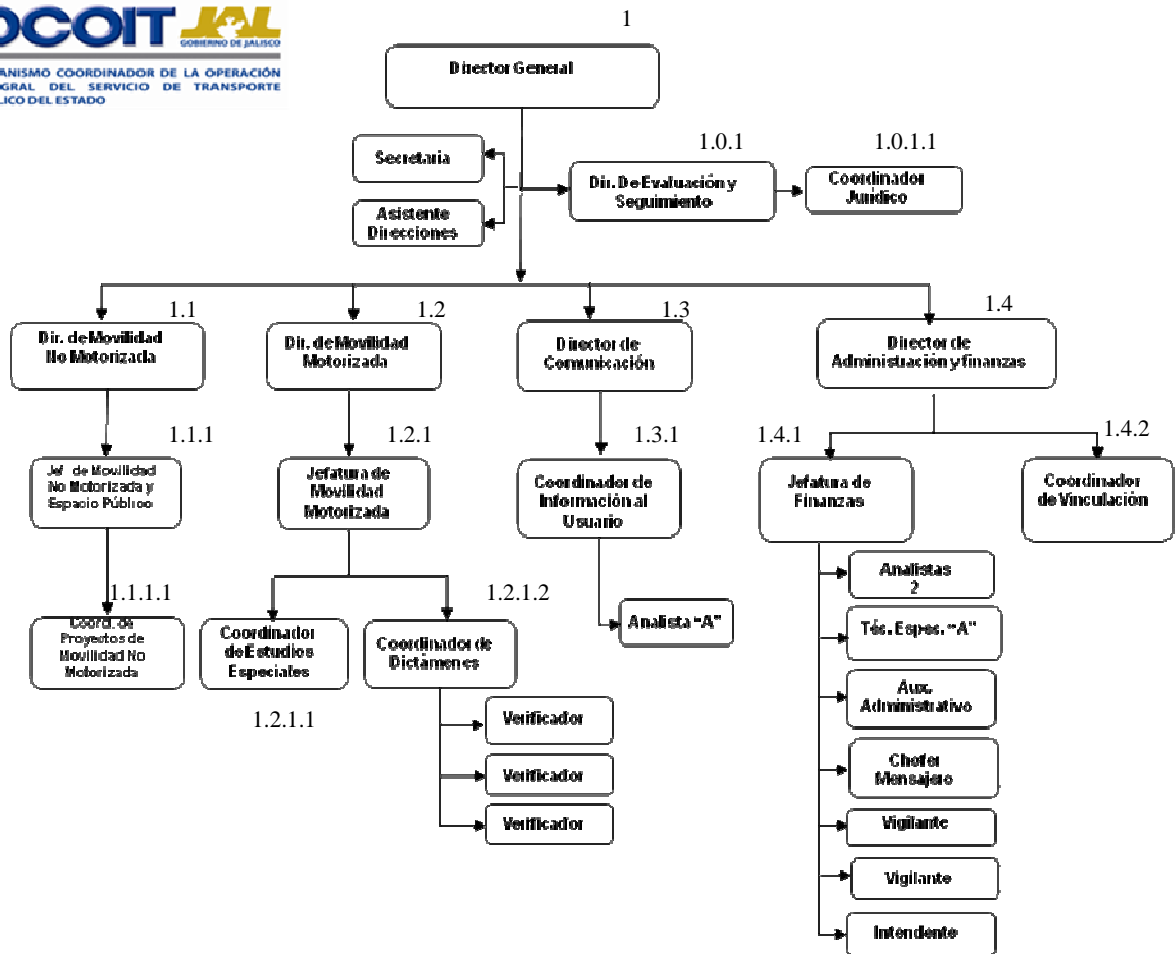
OCOIT JAL
GOBIERNO DE JALISCO
ANISMO COORDINADOR DE LA OPERACIÓN GRAL DEL SERVICIO DE TRANSPORTE LICO DEL ESTADO

1
Director General

Secretaria

Asistente Direcciones

1.0.1
Dir. De Evaluación y Seguimiento

1.0.1.1
Coordinador Jurídico

1.1
Dir. de Movilidad No Motorizada

1.1.1
Jef. de Movilidad No Motorizada y Espacio Público

1.1.1.1
Coord. de Proyectos de Movilidad No Motorizada

1.2
Dir. de Movilidad Motorizada

1.2.1
Jefatura de Movilidad Motorizada

Coordinador de Estudios Especiales

1.2.1.1

1.2.1.2
Coordinador de Dictámenes

Verificador

Verificador

Verificador

1.3
Director de Comunicación

1.3.1
Coordinador de Información al Usuario

Analista "A"

1.4
Director de Administración y finanzas

1.4.1
Jefatura de Finanzas

1.4.2
Coordinador de Vinculación

Analistas 2

Téc. Espec. "A"

Aux. Administrativo

Chofer Mensajero

Vigilante

Vigilante

Intendente